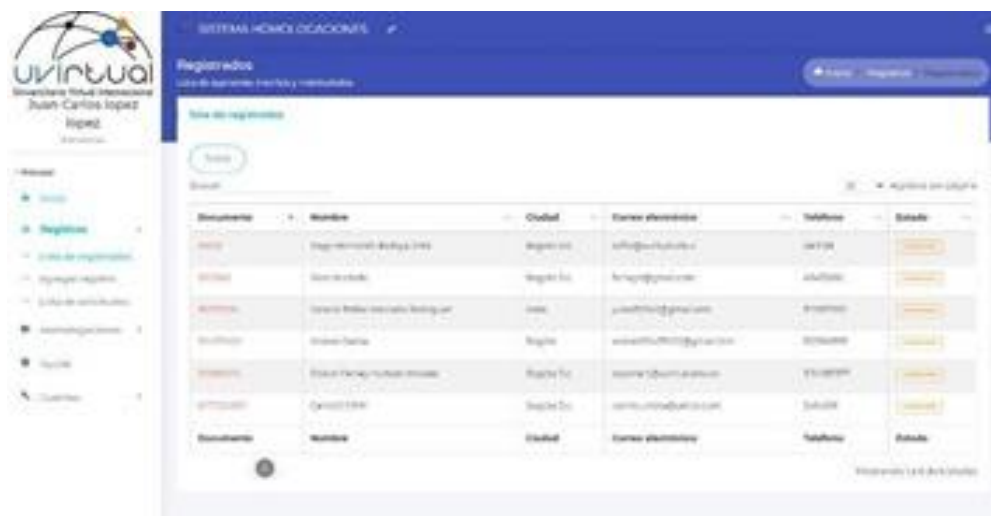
uvirtual
Universitaria Virtual Internacional
Juan Carlos lopez lopez
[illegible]

SISTEMA HOMOLOGACIONES

Registrados
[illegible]

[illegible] Registros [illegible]

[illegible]
Registros
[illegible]
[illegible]
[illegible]
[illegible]
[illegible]
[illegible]

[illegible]

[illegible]

Buscar:

| Documento | Nombre | Ciudad | Correo electrónico | Teléfono | Estado |
|---|---|---|---|---|---|
| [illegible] | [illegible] | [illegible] | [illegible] | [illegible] | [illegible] |
| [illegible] | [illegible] | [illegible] | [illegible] | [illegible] | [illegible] |
| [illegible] | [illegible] | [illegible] | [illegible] | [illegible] | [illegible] |
| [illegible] | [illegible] | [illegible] | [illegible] | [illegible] | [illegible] |
| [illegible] | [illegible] | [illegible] | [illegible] | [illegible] | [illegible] |
| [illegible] | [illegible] | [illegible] | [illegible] | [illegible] | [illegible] |
| Documento | Nombre | Ciudad | Correo electrónico | Teléfono | Estado |

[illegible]